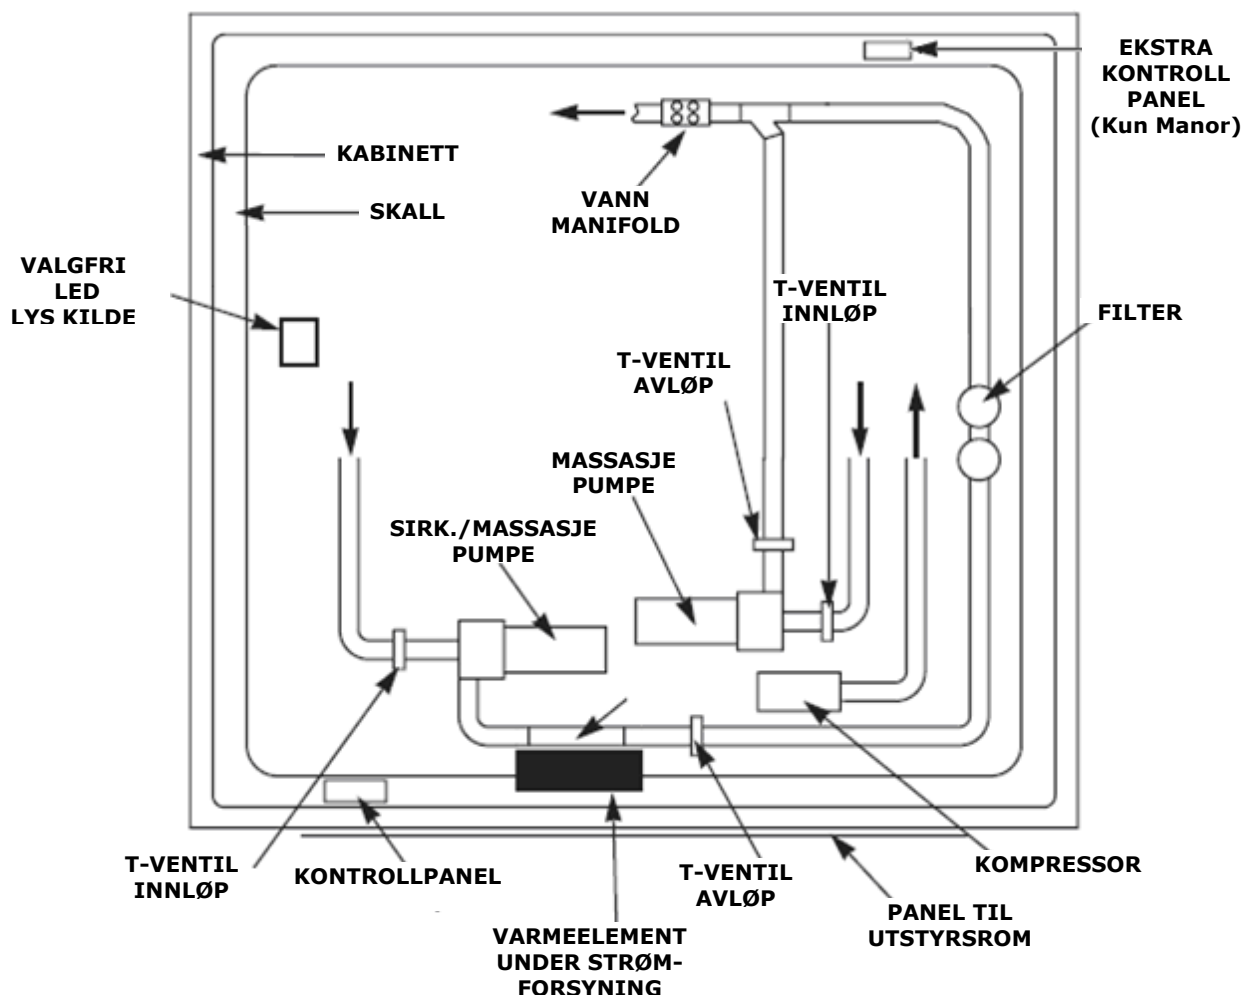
EKSTRA KONTROLL PANEL (Kun Manor)

KABINETT

SKALL

VANN MANIFOLD

VALGFRI LED LYS KILDE

T-VENTIL INNLØP

FILTER

T-VENTIL AVLØP

MASSASJE PUMPE

SIRK./MASSASJE PUMPE

T-VENTIL INNLØP

KONTROLLPANEL

T-VENTIL AVLØP

KOMPRESSOR

PANEL TIL UTSTYRSROM

VARMEELEMENT UNDER STRØMFORSYNING